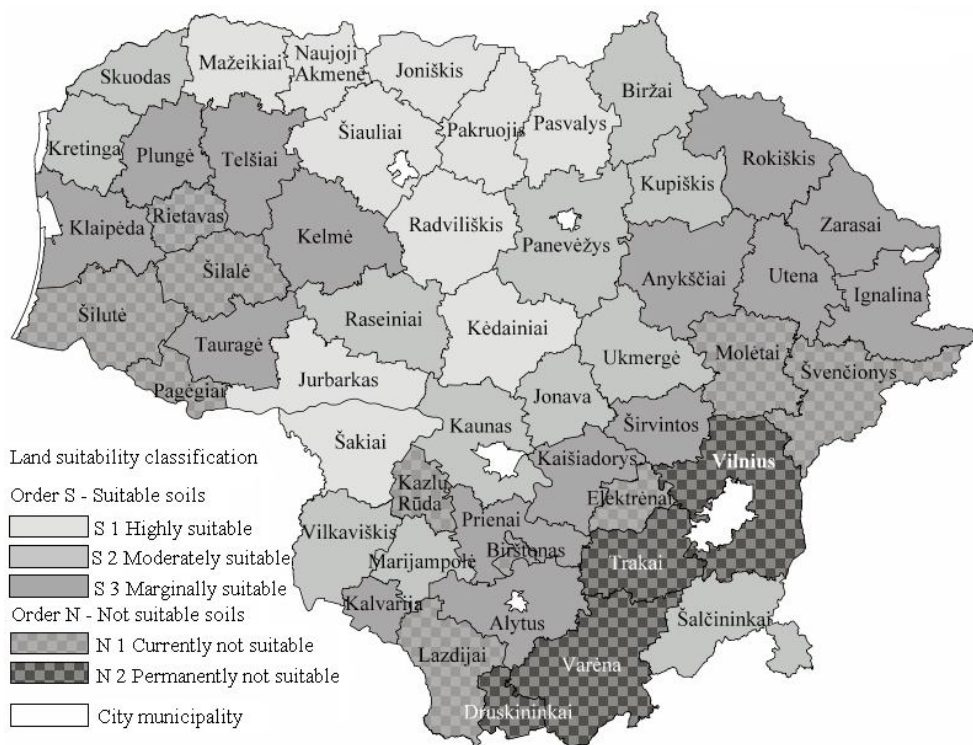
Skuodas
Mažeikiai
Naujoji Akmenė
Joniškis
Biržai
Pasvalys
Pakruojis
Šiauliai
Kretinga
Plungė
Telšiai
Rokiškis
Kupiškis
Rietavas
Klaipėda
Kelmė
Radviliškis
Panevėžys
Zarasai
Šilalė
Anykščiai
Utena
Ignalina
Šilutė
Raseiniai
Kėdainiai
Tauragė
Molėtai
Ukmergė
Švenčionys
Jurbarkas
Pagėgiai
Jonava
Kaunas
Širvintos
Šakiai
Vilnius
Kaišiadorys
Kazlų Rūda
Elektrėnai
Vilkaviškis
Prienai
Marijampolė
Birštonas
Trakai
Kalvarija
Alytus
Šalčininkai
Lazdijai
Varėna
Druskininkai

Land suitability classification
Order S - Suitable soils
S 1 Highly suitable
S 2 Moderately suitable
S 3 Marginally suitable
Order N - Not suitable soils
N 1 Currently not suitable
N 2 Permanently not suitable
City municipality